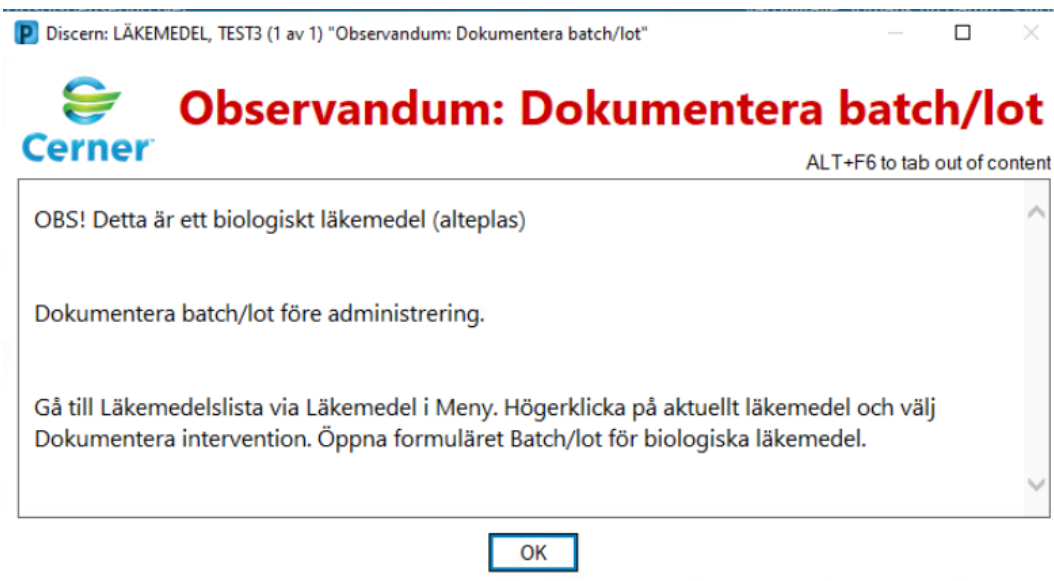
Discern: LÄKEMEDEL, TEST3 (1 av 1) "Observandum: Dokumentera batch/lot"

Cerner

Observandum: Dokumentera batch/lot

ALT+F6 to tab out of content

OBS! Detta är ett biologiskt läkemedel (alteplas)

Dokumentera batch/lot före administrering.

Gå till Läkemedelslista via Läkemedel i Meny. Högerklicka på aktuellt läkemedel och välj Dokumentera intervention. Öppna formuläret Batch/lot för biologiska läkemedel.

OK